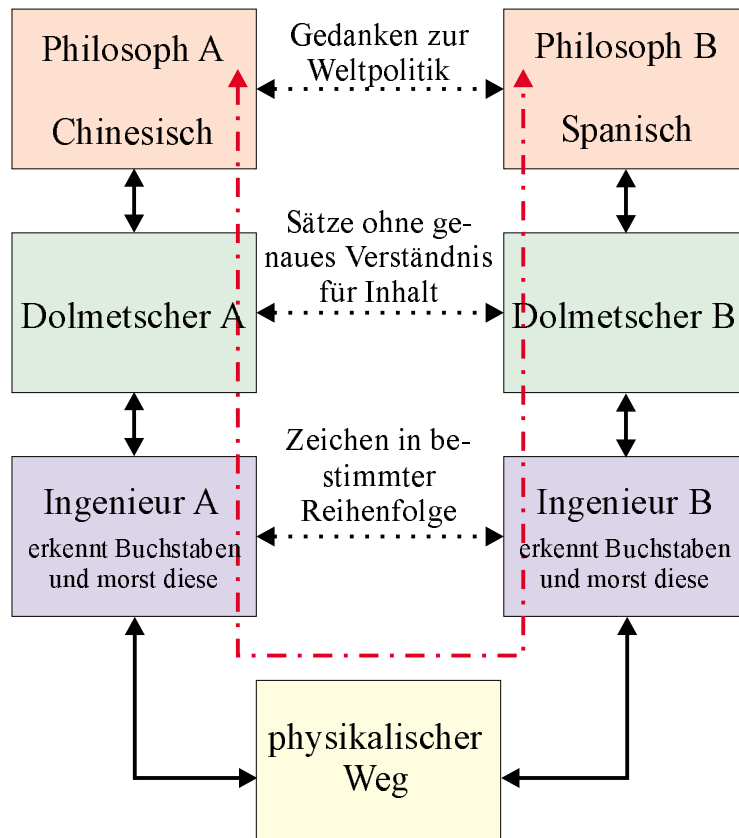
Philosoph A

Chinesisch

Gedanken zur Weltpolitik

Philosoph B

Spanisch

Dolmetscher A

Sätze ohne genaues Verständnis für Inhalt

Dolmetscher B

Ingenieur A

erkennt Buchstaben und morst diese

Zeichen in bestimmter Reihenfolge

Ingenieur B

erkennt Buchstaben und morst diese

physikalischer Weg